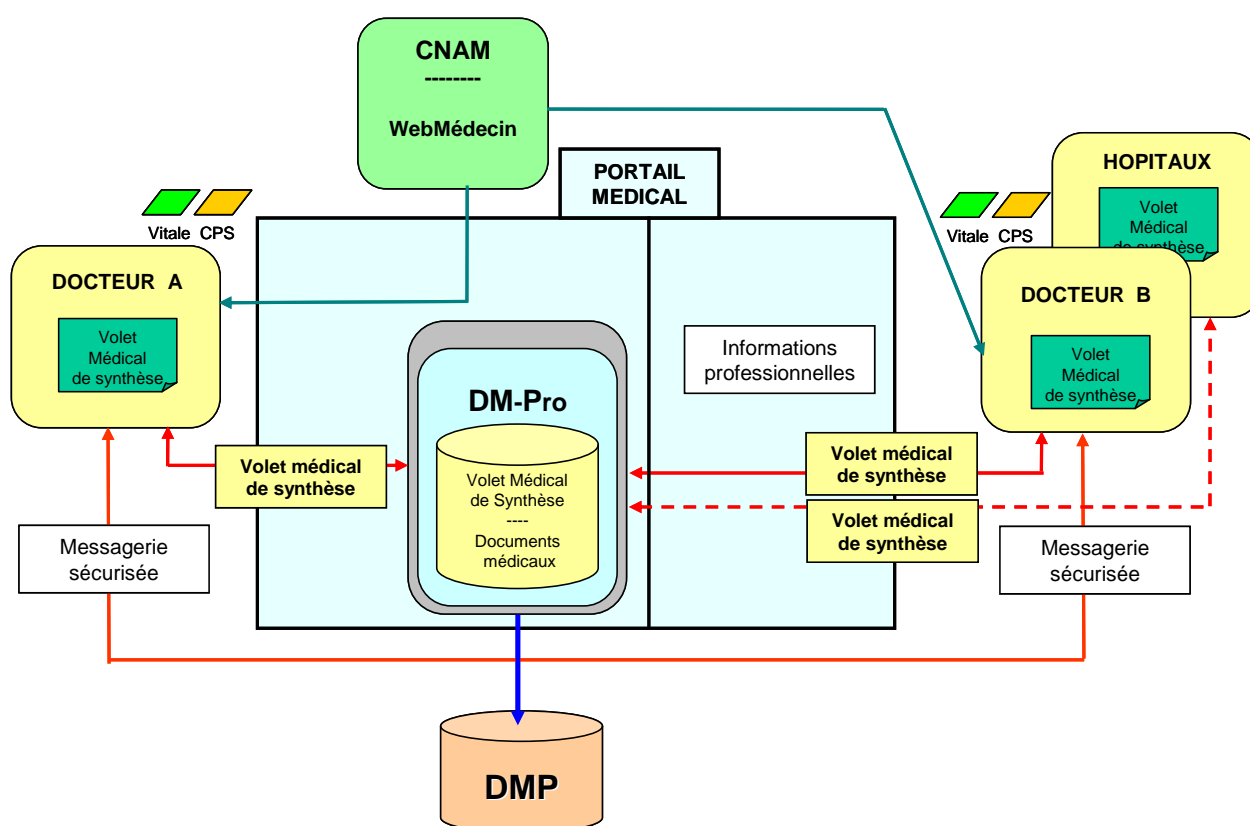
CNAM
--------
WebMédecin

PORTAIL MEDICAL

HOPITAUX
Volet Médical de synthèse

Vitale CPS

DOCTEUR A
Volet Médical de synthèse

Vitale CPS

DOCTEUR B
Volet Médical de synthèse

Informations professionnelles

DM-Pro

Volet Médical de Synthèse
----
Documents médicaux

Volet médical de synthèse

Volet médical de synthèse

Volet médical de synthèse

Messagerie sécurisée

Messagerie sécurisée

DMP